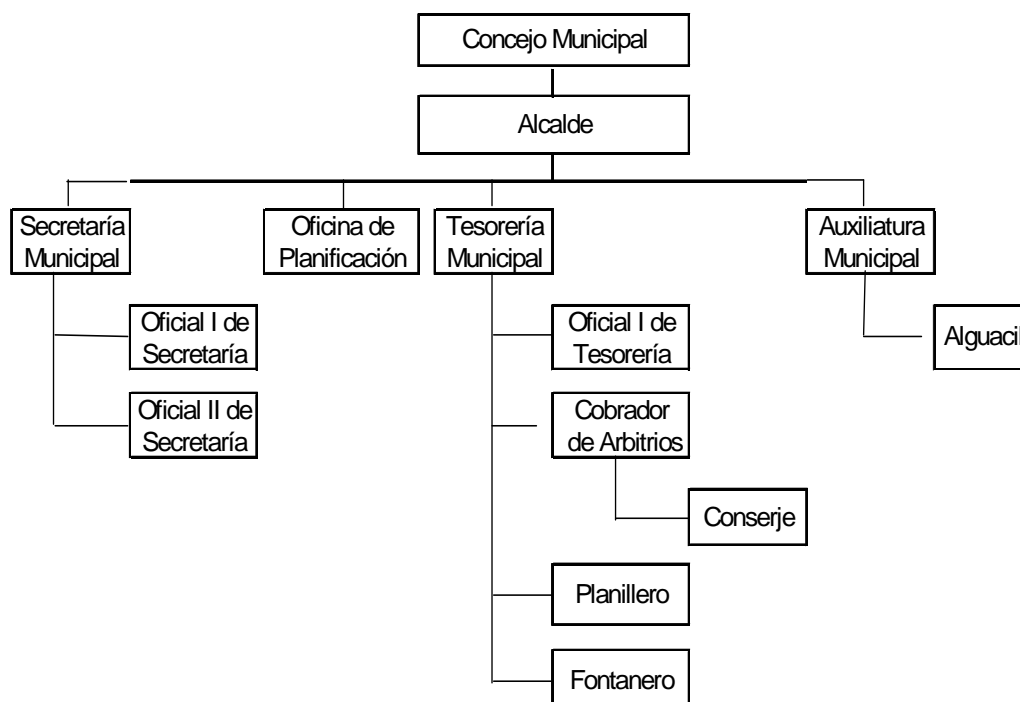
Concejo Municipal

Alcalde

Secretaría Municipal

Oficina de Planificación

Tesorería Municipal

Auxiliatura Municipal

Oficial I de Secretaría

Oficial II de Secretaría

Oficial I de Tesorería

Cobrador de Arbitrios

Conserje

Planillero

Fontanero

Alguaci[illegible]